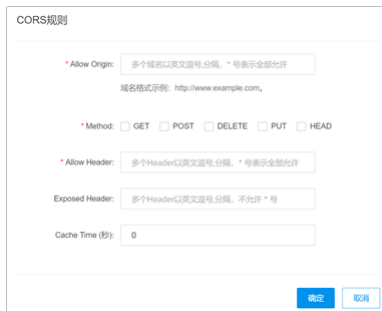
CORS规则

* Allow Origin: 多个域名以英文逗号,分隔, * 号表示全部允许

域名格式示例：http://www.example.com。

* Method: GET POST DELETE PUT HEAD

* Allow Header: 多个Header以英文逗号,分隔, * 号表示全部允许

Exposed Header: 多个Header以英文逗号,分隔, 不允许 * 号

Cache Time (秒): 0

确定 取消